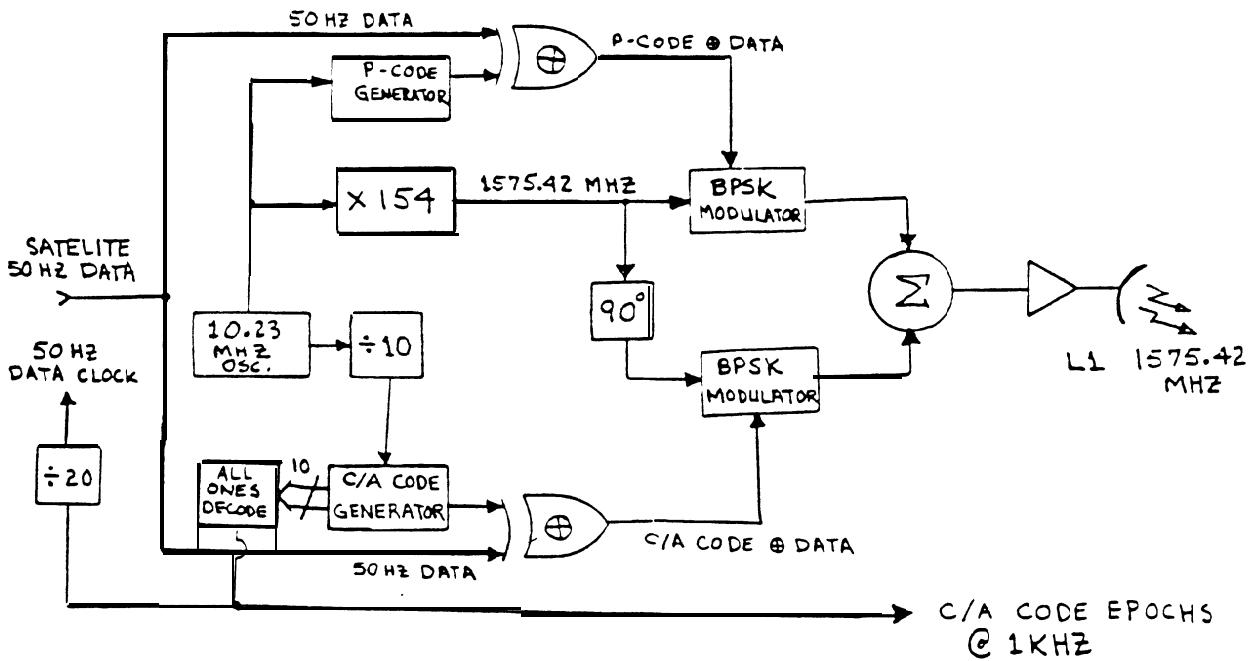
50 HZ DATA

P-CODE $\oplus$ DATA

P-CODE GENERATOR

$\oplus$

X 154

1575.42 MHZ

BPSK MODULATOR

SATELITE 50 HZ DATA

90°

$\Sigma$

10.23 MHZ OSC.

÷10

50 HZ DATA CLOCK

BPSK MODULATOR

L1 1575.42 MHZ

÷20

ALL ONES DECODE

10

C/A CODE GENERATOR

$\oplus$

C/A CODE $\oplus$ DATA

50 HZ DATA

C/A CODE EPOCHS @ 1KHZ